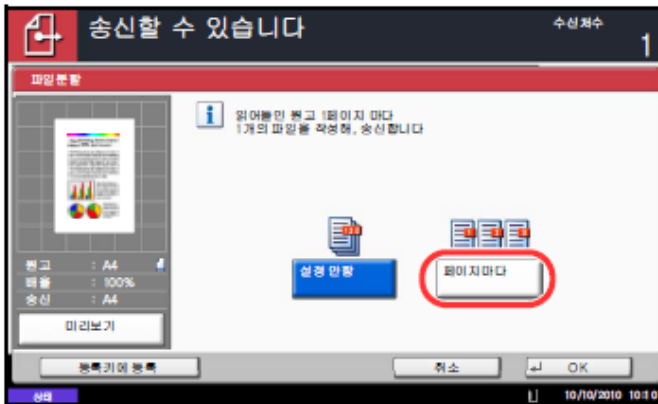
송신할 수 있습니다

수신처수

1

파일분할

읽어들인 원고 1페이지 마다 1개의 파일을 작성해, 송신합니다

원고 : A4
배율 : 100%
송신 : A4

미리보기

설정 안함

페이지마다

등록키에 등록

취소

OK

상태

10/10/2010 10:10